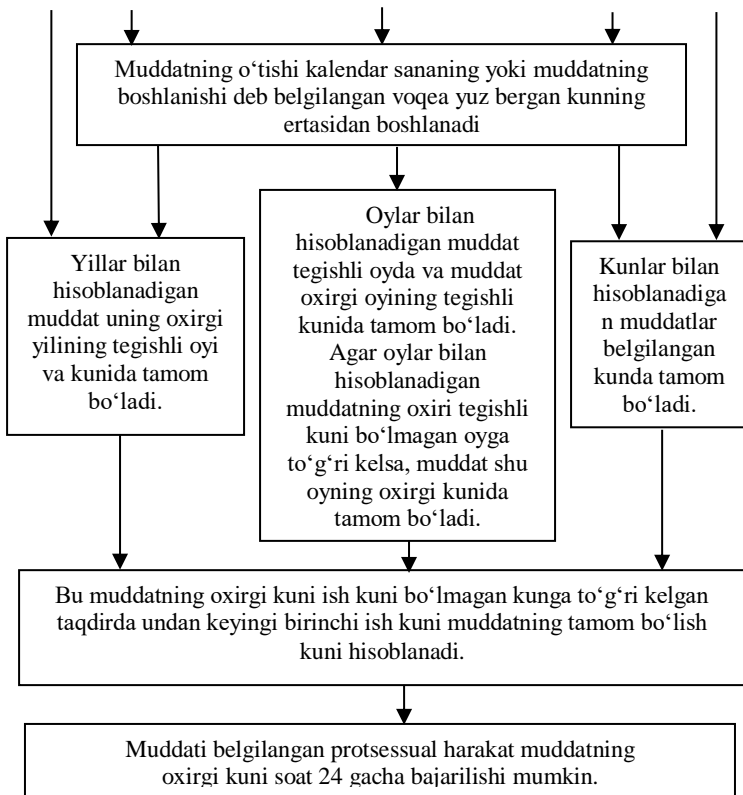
Muddatning o‘tishi kalendar sananing yoki muddatning boshlanishi deb belgilangan voqea yuz bergan kunning ertasidan boshlanadi

Yillar bilan hisoblanadigan muddat uning oxirgi yilining tegishli oyi va kunida tamom bo‘ladi.

Oylar bilan hisoblanadigan muddat tegishli oyda va muddat oxirgi oyining tegishli kunida tamom bo‘ladi. Agar oylar bilan hisoblanadigan muddatning oxiri tegishli kuni bo‘lmagan oyga to‘g‘ri kelsa, muddat shu oyning oxirgi kunida tamom bo‘ladi.

Kunlar bilan hisoblanadigan muddatlar belgilangan kunda tamom bo‘ladi.

Bu muddatning oxirgi kuni ish kuni bo‘lmagan kunga to‘g‘ri kelgan taqdirda undan keyingi birinchi ish kuni muddatning tamom bo‘lish kuni hisoblanadi.

Muddati belgilangan protsessual harakat muddatning oxirgi kuni soat 24 gacha bajarilishi mumkin.